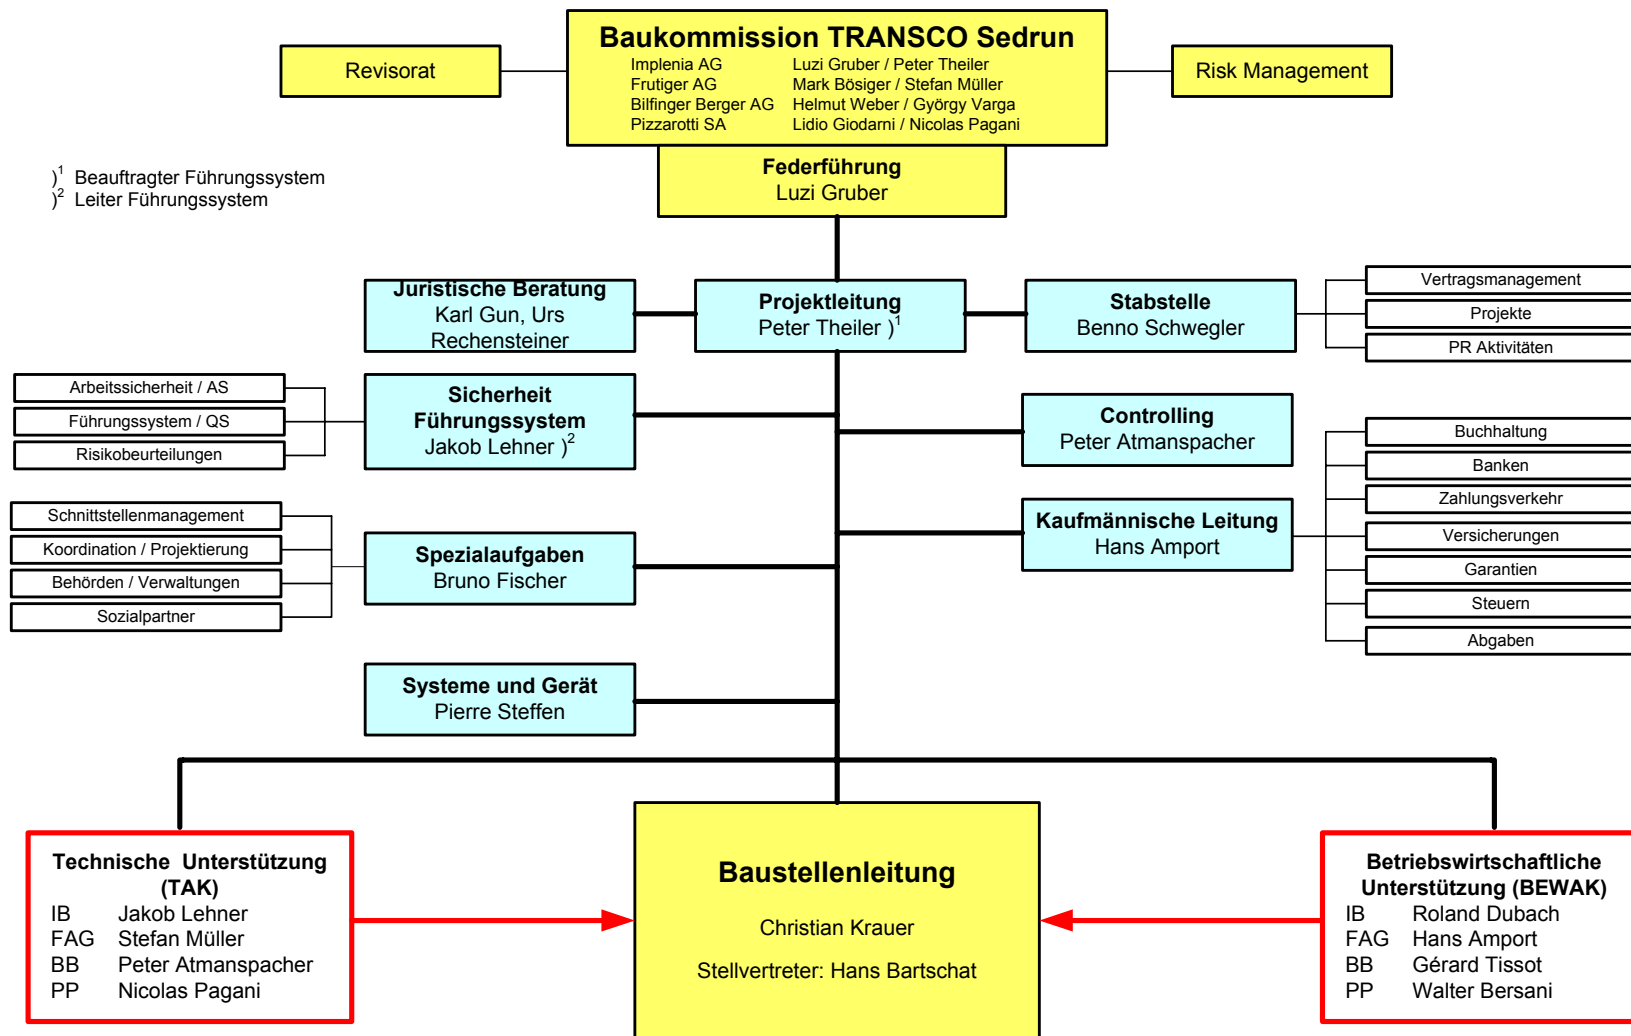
Revisorat

Baukommission TRANSCO Sedrun
Implenia AG Luzi Gruber / Peter Theiler
Frutiger AG Mark Bösiger / Stefan Müller
Bilfinger Berger AG Helmut Weber / György Varga
Pizzarotti SA Lidio Giodarni / Nicolas Pagani

Risk Management

$)^1$ Beauftragter Führungssystem
$)^2$ Leiter Führungssystem

Federführung
Luzi Gruber

Juristische Beratung
Karl Gun, Urs Rechensteiner

Projektleitung
Peter Theiler $)^1$

Stabstelle
Benno Schwegler

Vertragsmanagement
Projekte
PR Aktivitäten

Arbeitssicherheit / AS
Führungssystem / QS
Risikobeurteilungen

Sicherheit Führungssystem
Jakob Lehner $)^2$

Controlling
Peter Atmanspacher

Buchhaltung
Banken
Zahlungsverkehr
Versicherungen
Garantien
Steuern
Abgaben

Kaufmännische Leitung
Hans Amport

Schnittstellenmanagement
Koordination / Projektierung
Behörden / Verwaltungen
Sozialpartner

Spezialaufgaben
Bruno Fischer

Systeme und Gerät
Pierre Steffen

Technische Unterstützung (TAK)
IB Jakob Lehner
FAG Stefan Müller
BB Peter Atmanspacher
PP Nicolas Pagani

Baustellenleitung
Christian Krauer
Stellvertreter: Hans Bartschat

Betriebswirtschaftliche Unterstützung (BEWAK)
IB Roland Dubach
FAG Hans Amport
BB Gérard Tissot
PP Walter Bersani